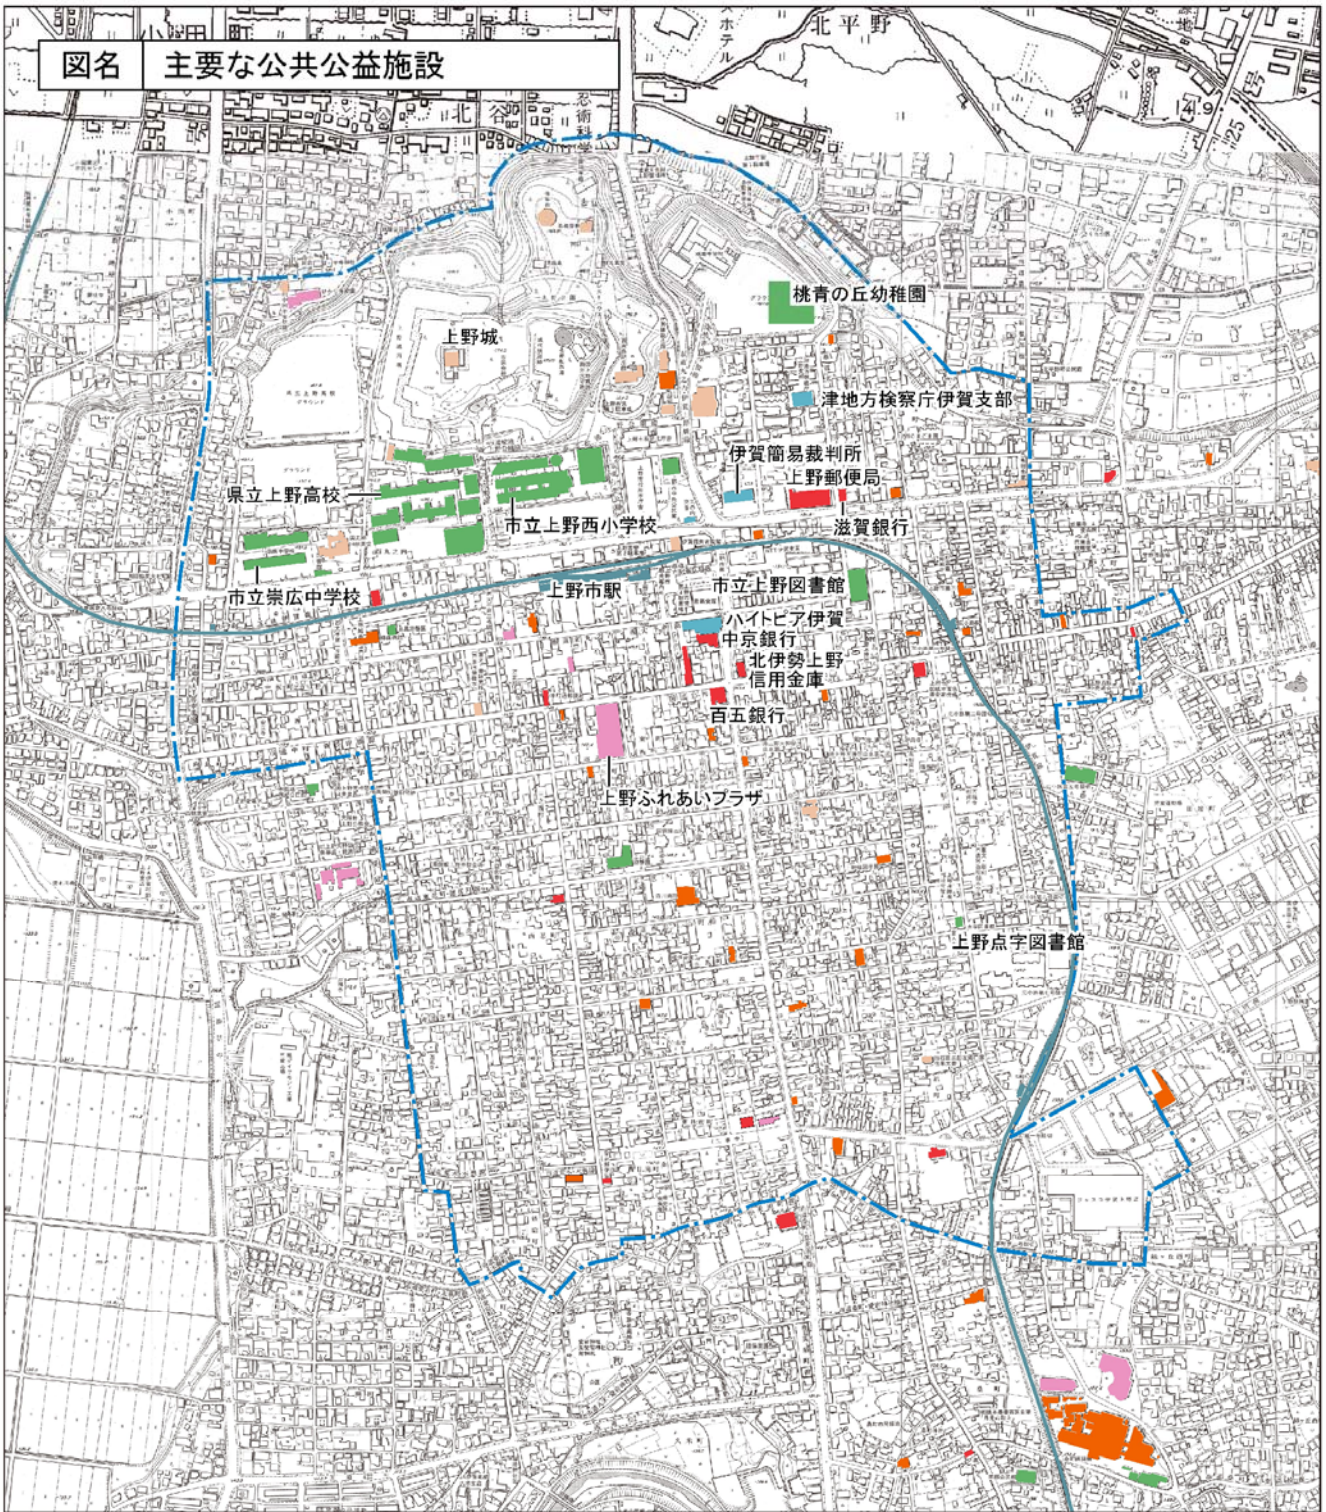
| 図名 | 主要な公共公益施設 |
|---|---|

北平野

ホテル

北谷

忍術

桃青の丘幼稚園

上野城

津地方検察庁伊賀支部

伊賀簡易裁判所

上野郵便局

県立上野高校

滋賀銀行

市立上野西小学校

市立崇広中学校

上野市駅

市立上野図書館

ハイトピア伊賀

中京銀行

北伊勢上野信用金庫

百五銀行

上野ふれあいプラザ

上野点字図書館